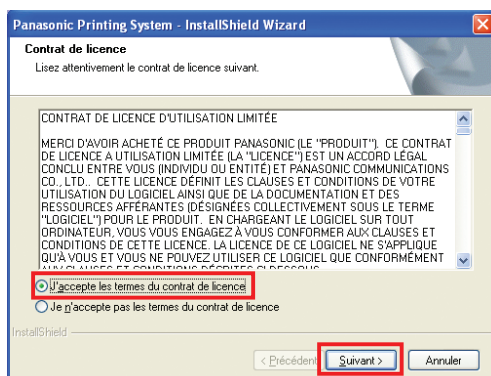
Panasonic Printing System - InstallShield Wizard

Contrat de licence

Lisez attentivement le contrat de licence suivant.

CONTRAT DE LICENCE D'UTILISATION LIMITÉE

MERCI D'AVOIR ACHETÉ CE PRODUIT PANASONIC (LE "PRODUIT"). CE CONTRAT DE LICENCE A UTILISATION LIMITÉE (LA "LICENCE") EST UN ACCORD LÉGAL CONCLU ENTRE VOUS (INDIVIDU OU ENTITÉ) ET PANASONIC COMMUNICATIONS CO., LTD.. CETTE LICENCE DÉFINIT LES CLAUSES ET CONDITIONS DE VOTRE UTILISATION DU LOGICIEL AINSI QUE DE LA DOCUMENTATION ET DES RESSOURCES AFFÉRANTES (DÉSIGNÉES COLLECTIVEMENT SOUS LE TERME "LOGICIEL") POUR LE PRODUIT. EN CHARGEANT LE LOGICIEL SUR TOUT ORDINATEUR, VOUS VOUS ENGAGEZ À VOUS CONFORMER AUX CLAUSES ET CONDITIONS DE CETTE LICENCE. LA LICENCE DE CE LOGICIEL NE S'APPLIQUE QU'À VOUS ET VOUS NE POUVEZ UTILISER CE LOGICIEL QUE CONFORMÉMENT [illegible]

J'accepte les termes du contrat de licence

Je n'accepte pas les termes du contrat de licence

InstallShield

< Précédent

Suivant >

Annuler